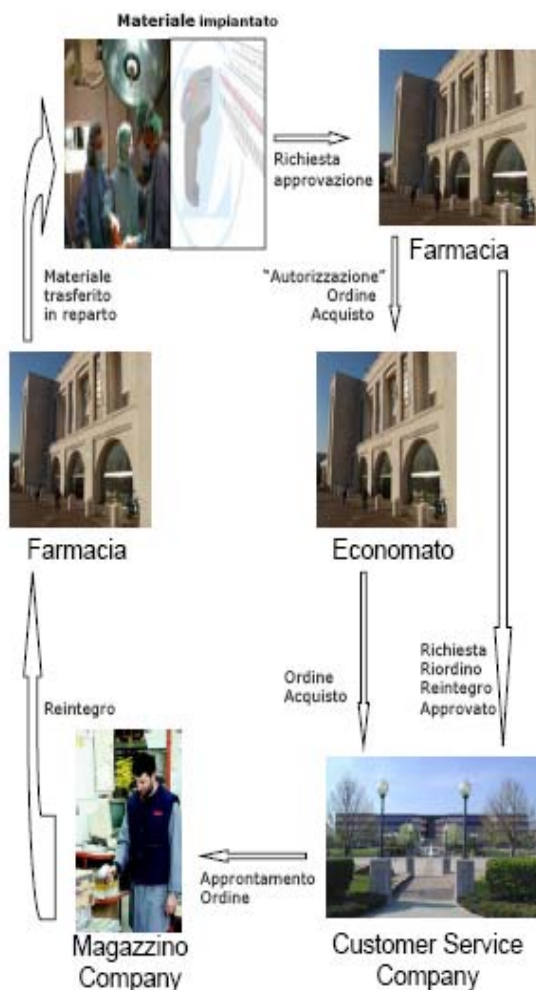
Materiale impiantato

Richiesta approvazione

Farmacia

Materiale trasferito in reparto

"Autorizzazione" Ordine Acquisto

Farmacia

Economato

Ordine Acquisto

Richiesta Riordino Reintegro Approvato

Reintegro

Approntamento Ordine

Magazzino Company

Customer Service Company